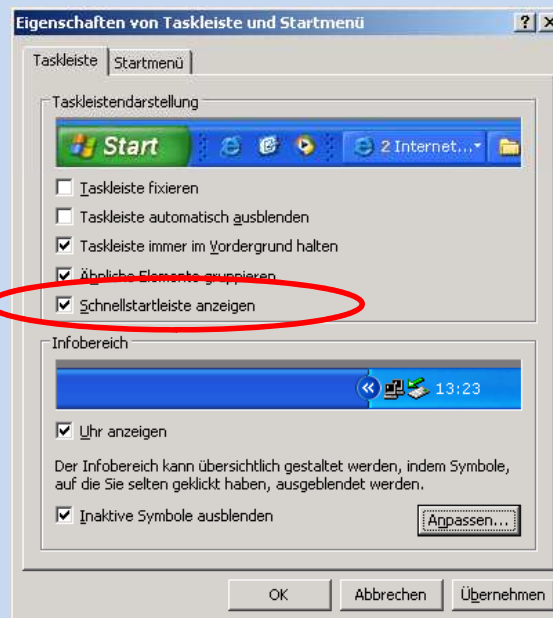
Eigenschaften von Taskleiste und Startmenü

?

Taskleiste

Startmenü

Taskleistendarstellung

Start

2 Internet...

Taskleiste fixieren

Taskleiste automatisch ausblenden

Taskleiste immer im Vordergrund halten

Ähnliche Elemente gruppieren

Schnellstartleiste anzeigen

Infobereich

13:23

Uhr anzeigen

Der Infobereich kann übersichtlich gestaltet werden, indem Symbole, auf die Sie selten geklickt haben, ausgeblendet werden.

Inaktive Symbole ausblenden

Anpassen...

OK

Abbrechen

Übernehmen